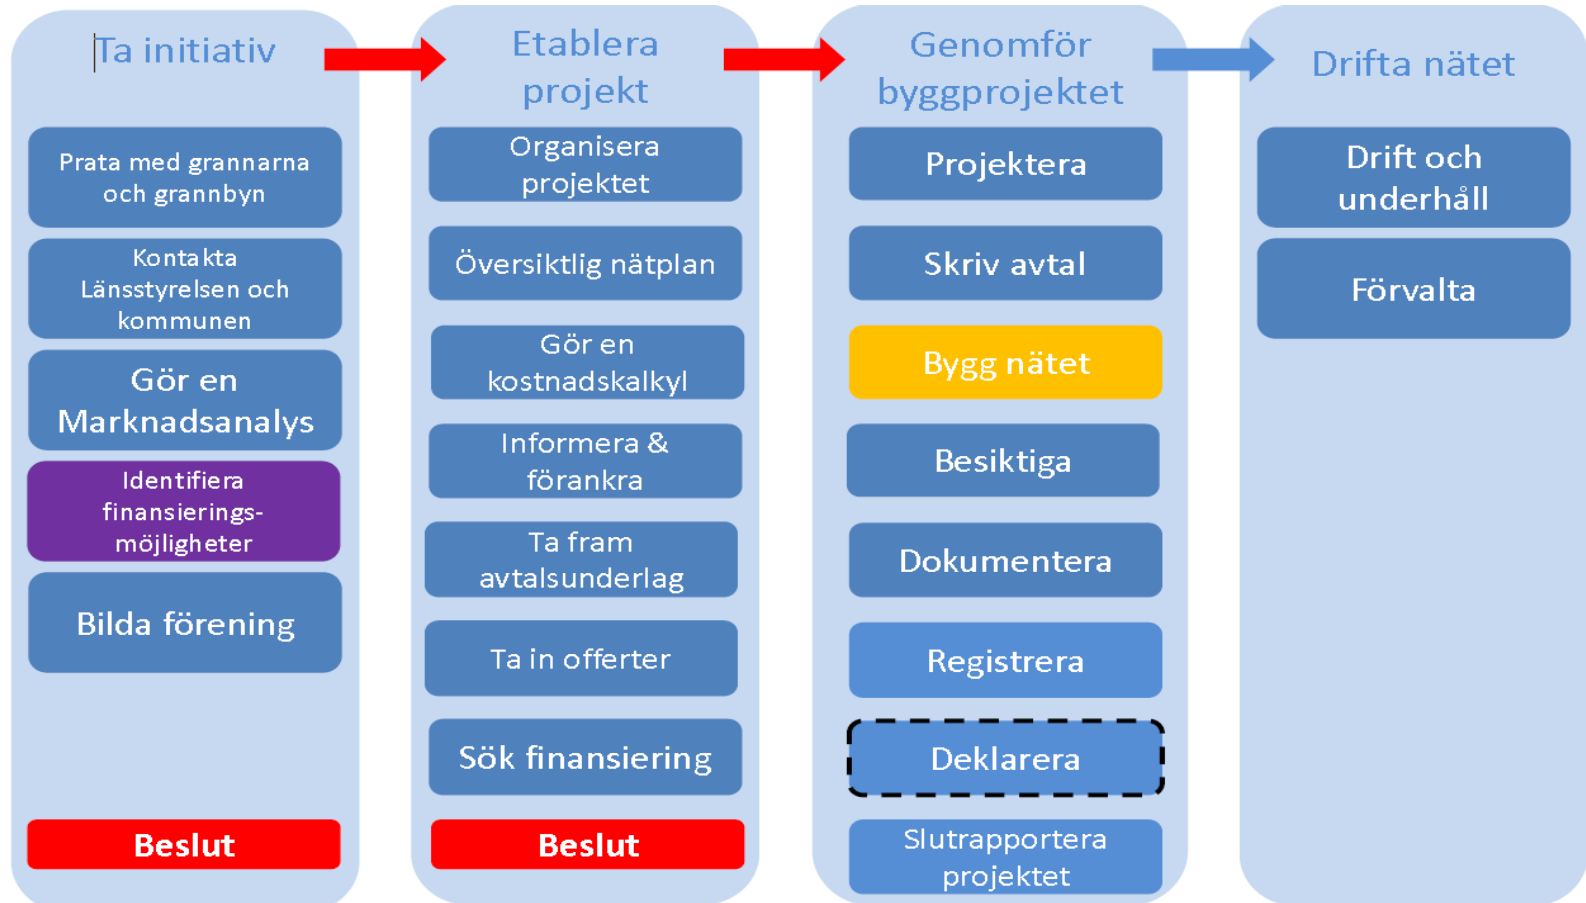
Ta initiativ

Prata med grannarna och grannbyn

Kontakta Länsstyrelsen och kommunen

Gör en Marknadsanalys

Identifiera finansieringsmöjligheter

Bilda förening

Beslut

Etablera projekt

Organisera projektet

Översiktlig nätplan

Gör en kostnadskalkyl

Informera & förankra

Ta fram avtalsunderlag

Ta in offerter

Sök finansiering

Beslut

Genomför byggprojektet

Projektera

Skriv avtal

Bygg nätet

Besiktiga

Dokumentera

Registrera

Deklarera

Slutrapportera projektet

Drifta nätet

Drift och underhåll

Förvalta